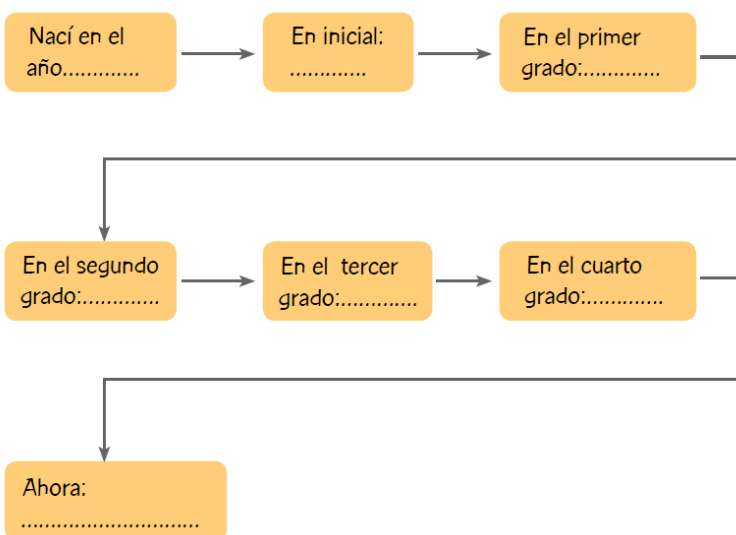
Nací en el año............

En inicial: ............

En el primer grado:............

En el segundo grado:............

En el tercer grado:............

En el cuarto grado:............

Ahora: ...........................